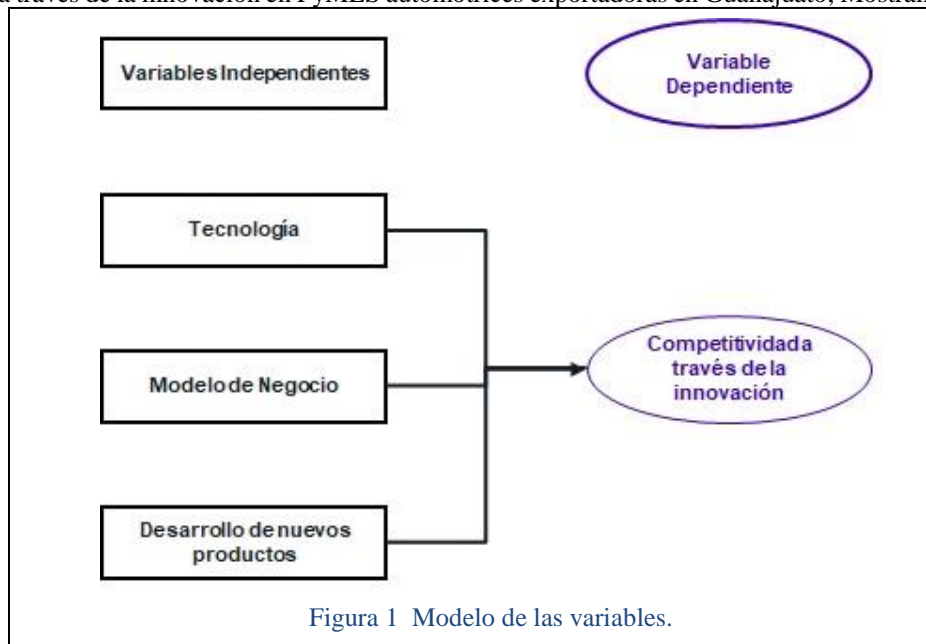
a través de la innovación en PyMES automotrices exportadoras en Guanajuato, Mostrand

Variables Independientes

Variable Dependiente

Tecnología

Modelo de Negocio

Desarrollo de nuevos productos

Competitividad a través de la innovación

Figura 1 Modelo de las variables.